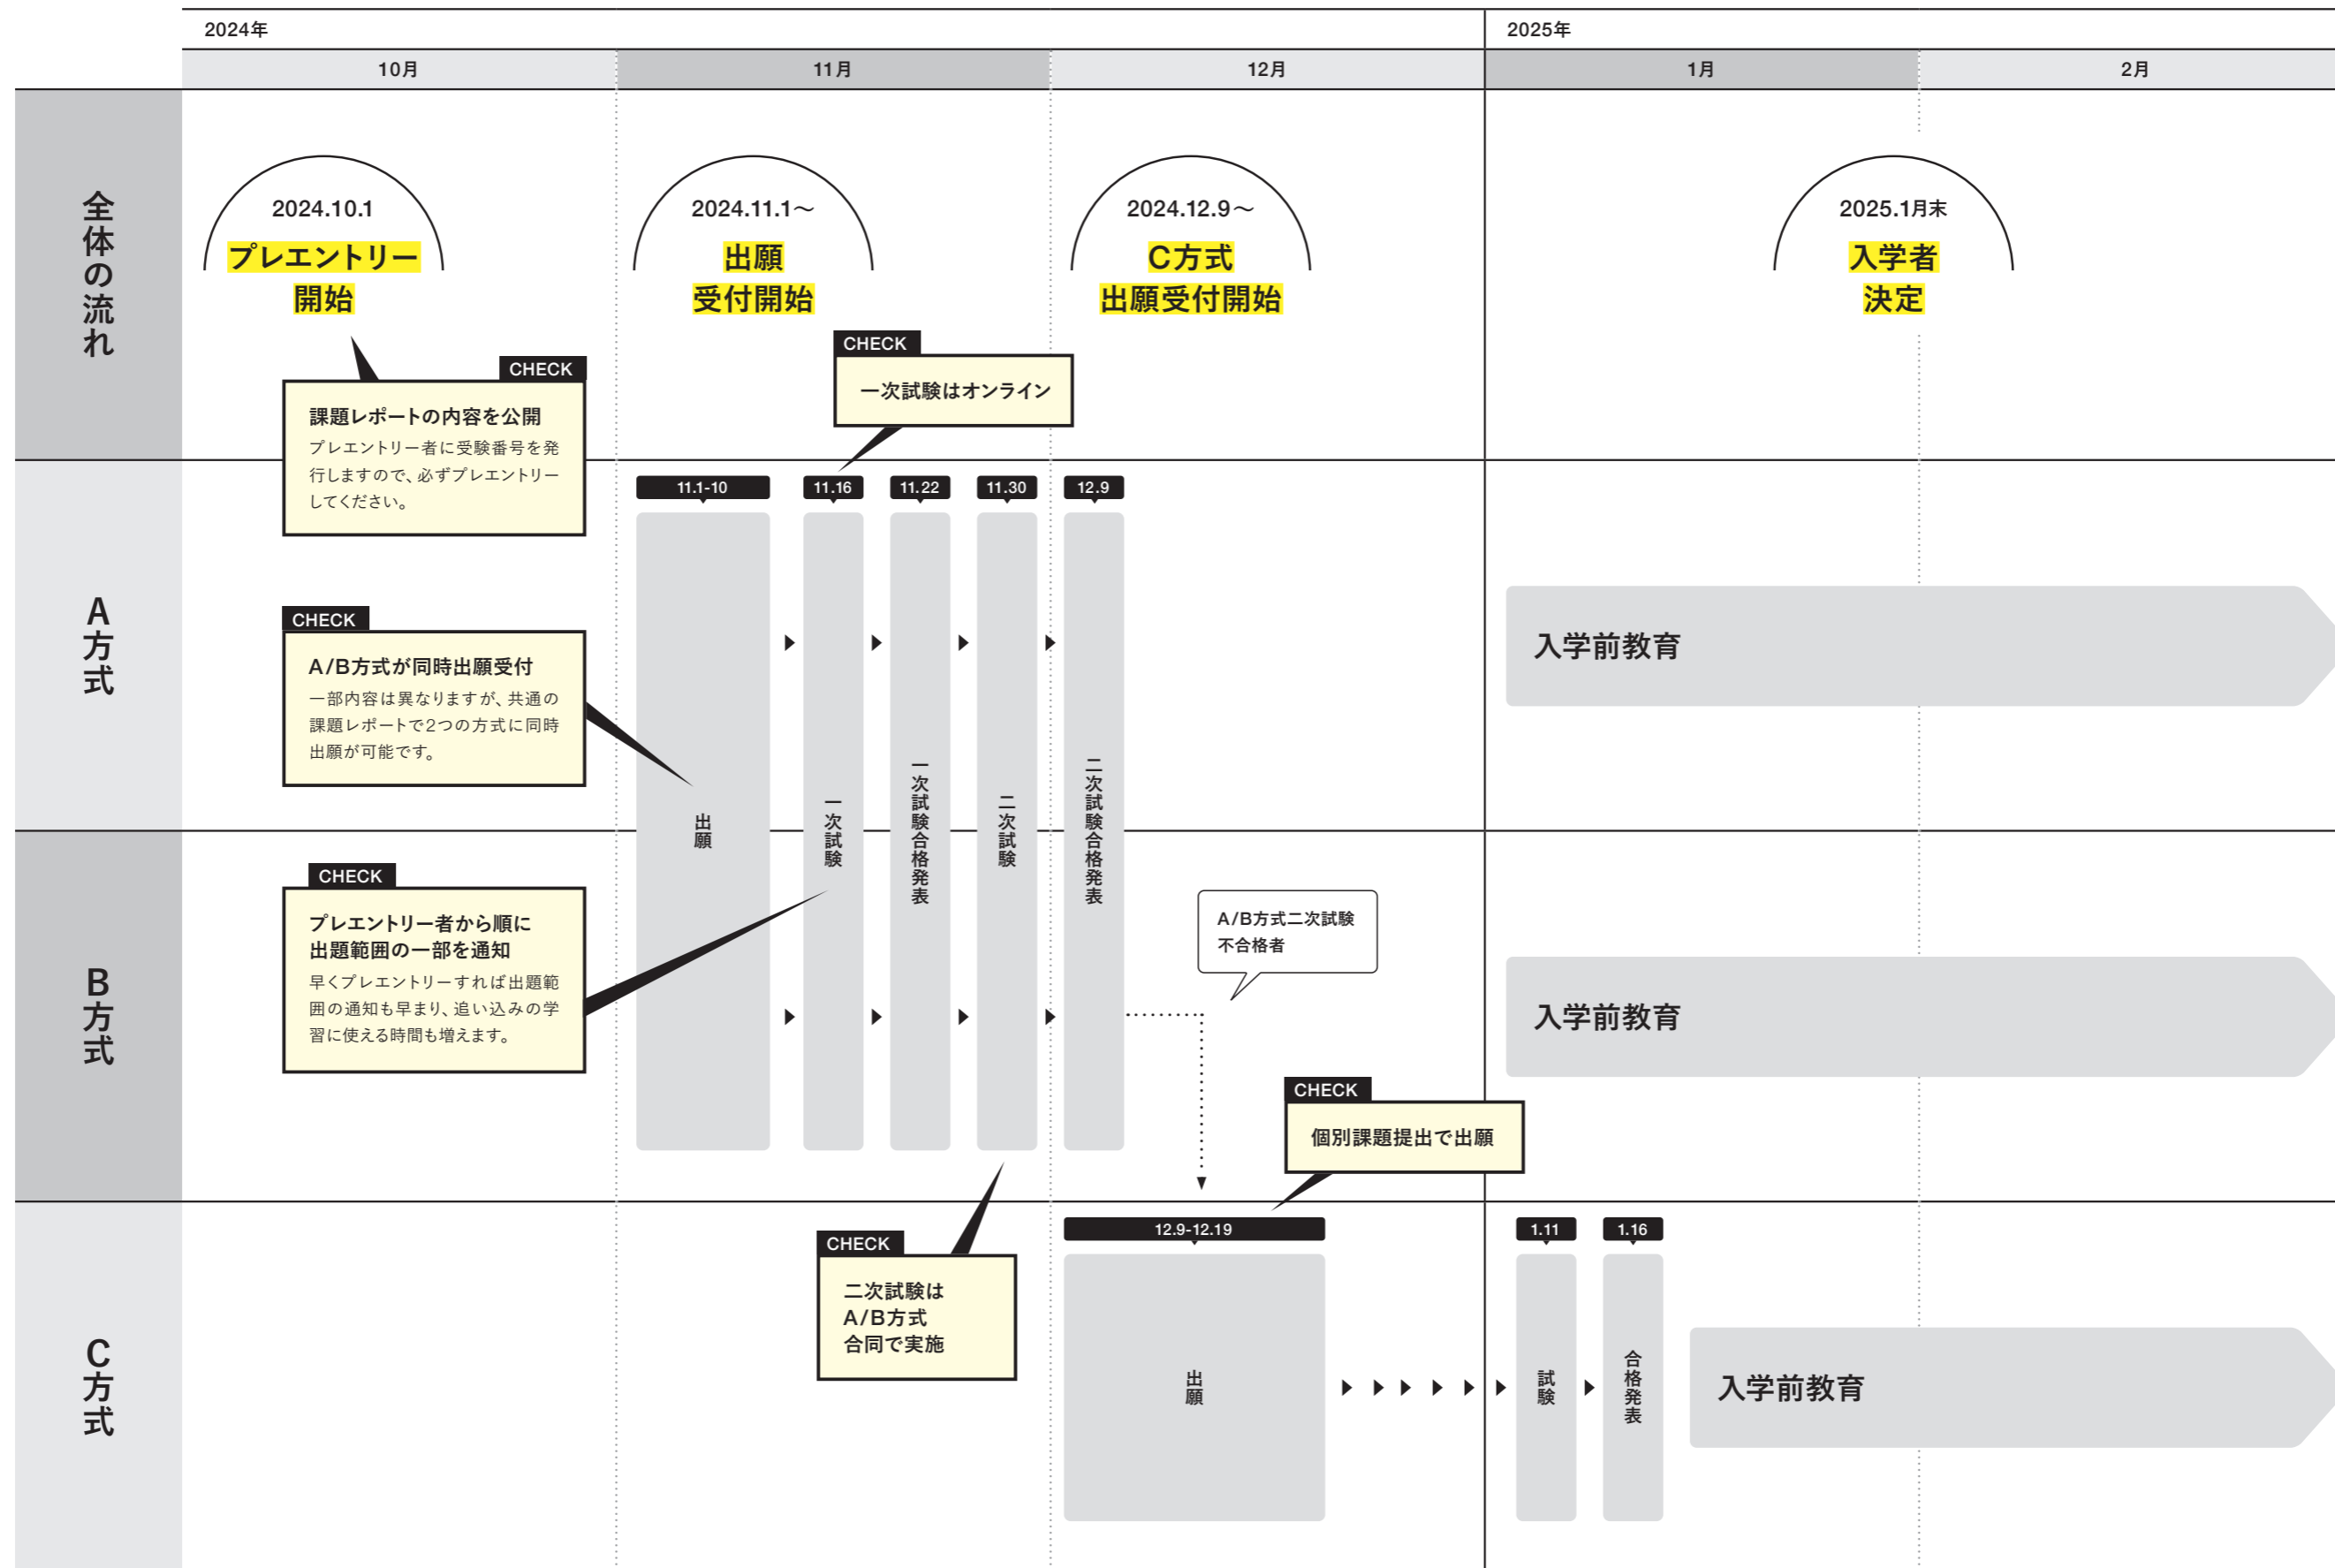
2024年

2025年

10月 11月 12月 1月 2月

全体の流れ

2024.10.1
プレエントリー開始

2024.11.1～
出願受付開始

2024.12.9～
C方式出願受付開始

2025.1月末
入学者決定

CHECK
課題レポートの内容を公開
プレエントリー者に受験番号を発行しますので、必ずプレエントリーしてください。

CHECK
一次試験はオンライン

A方式

11.1-10 11.16 11.22 11.30 12.9

出願

一次試験

一次試験合格発表

二次試験

二次試験合格発表

CHECK
A/B方式が同時出願受付
一部内容は異なりますが、共通の課題レポートで2つの方式に同時出願が可能です。

入学前教育

B方式

CHECK
プレエントリー者から順に出題範囲の一部を通知
早くプレエントリーすれば出題範囲の通知も早まり、追い込みの学習に使える時間も増えます。

A/B方式二次試験不合格者

入学前教育

CHECK
個別課題提出で出願

C方式

CHECK
二次試験はA/B方式合同で実施

12.9-12.19

出願

1.11 1.16

試験

合格発表

入学前教育